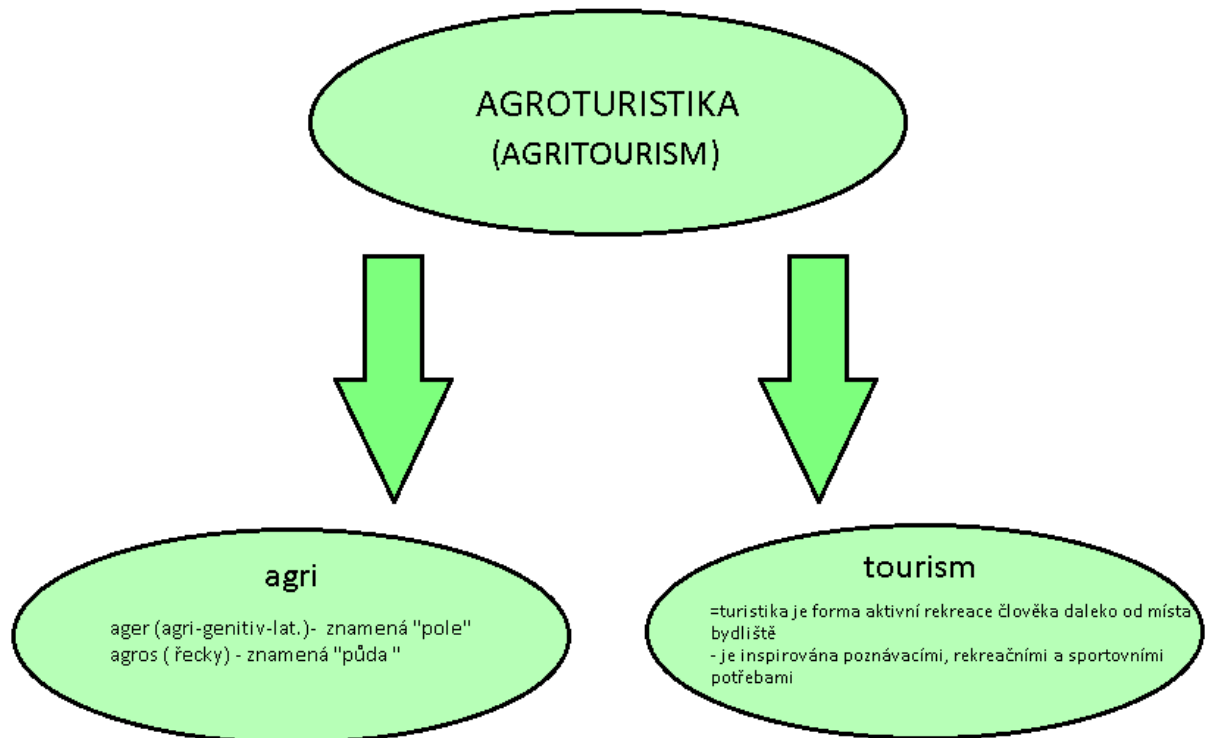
AGROTURISTIKA
(AGRITOURISM)

agri

ager (agri-genitiv-lat.)- znamená "pole"
agros ( řecky) - znamená "půda "

tourism

=turistika je forma aktivní rekreace člověka daleko od místa bydliště
- je inspirována poznávacími, rekreačními a sportovními potřebami